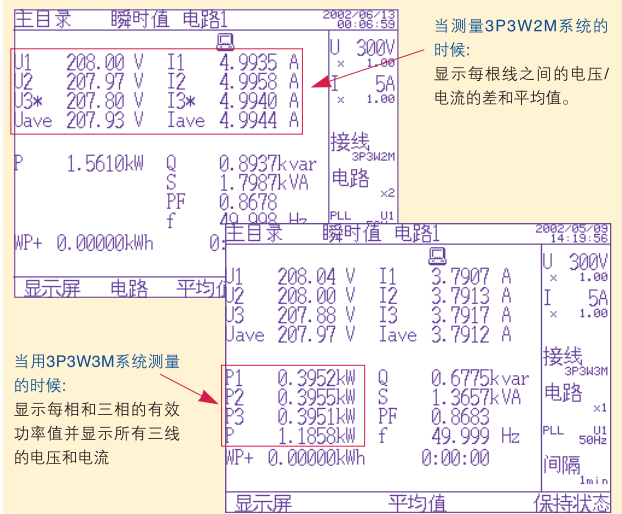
主目录 瞬时值 电路1
2002/06/13 06:06:58

U1 208.00 V I1 4.9935 A
U2 207.97 V I2 4.9958 A
U3* 207.80 V I3* 4.9940 A
Uave 207.93 V Iave 4.9944 A

U 300V × 1.00
I 5A × 1.00

P 1.5610kW Q 0.8937kvar
S 1.7987kVA
PF 0.8678
f 49.998 Hz

接线 3P3W2M
电路 ×2
PLL U1

WP+ 0.00000kWh 0:

显示屏 电路 平均值

当测量3P3W2M系统的时候:
显示每根线之间的电压/电流的差和平均值。

主目录 瞬时值 电路1
2002/05/09 14:19:56

U1 208.04 V I1 3.7907 A
U2 208.00 V I2 3.7913 A
U3 207.88 V I3 3.7917 A
Uave 207.97 V Iave 3.7912 A

U 300V × 1.00
I 5A × 1.00

接线 3P3W3M
电路 ×1

P1 0.3952kW Q 0.6775kvar
P2 0.3955kW S 1.3657kVA
P3 0.3951kW PF 0.8683
P 1.1858kW f 49.999 Hz

PLL U1 50Hz

WP+ 0.00000kWh 0:00:00

间隔 1min

显示屏 平均值 保持状态

当用3P3W3M系统测量的时候:
显示每相和三相的有效功率值并显示所有三线的电压和电流